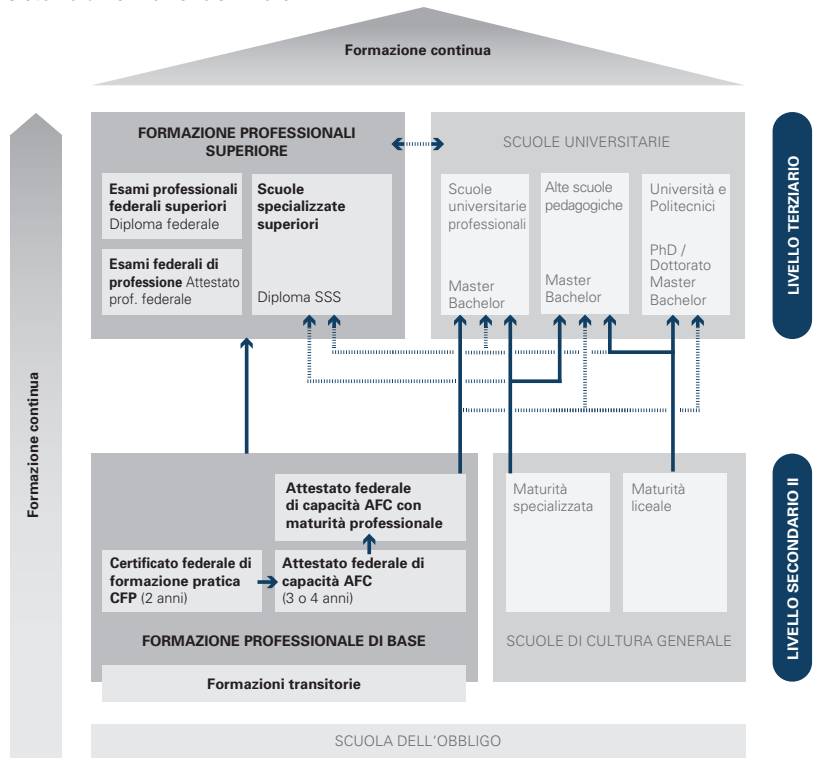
Formazione continua

FORMAZIONE PROFESSIONALI SUPERIORE

Esami professionali federali superiori Diploma federale

Esami federali di professione Attestato prof. federale

Scuole specializzate superiori

Diploma SSS

SCUOLE UNIVERSITARIE

Scuole universitarie professionali

Master Bachelor

Alte scuole pedagogiche

Master Bachelor

Università e Politecnici

PhD / Dottorato Master Bachelor

LIVELLO TERZIARIO

Formazione continua

Attestato federale di capacità AFC con maturità professionale

Certificato federale di formazione pratica CFP (2 anni)

Attestato federale di capacità AFC (3 o 4 anni)

FORMAZIONE PROFESSIONALE DI BASE

Formazioni transitorie

Maturità specializzata

Maturità liceale

SCUOLE DI CULTURA GENERALE

LIVELLO SECONDARIO II

SCUOLA DELL'OBBLIGO